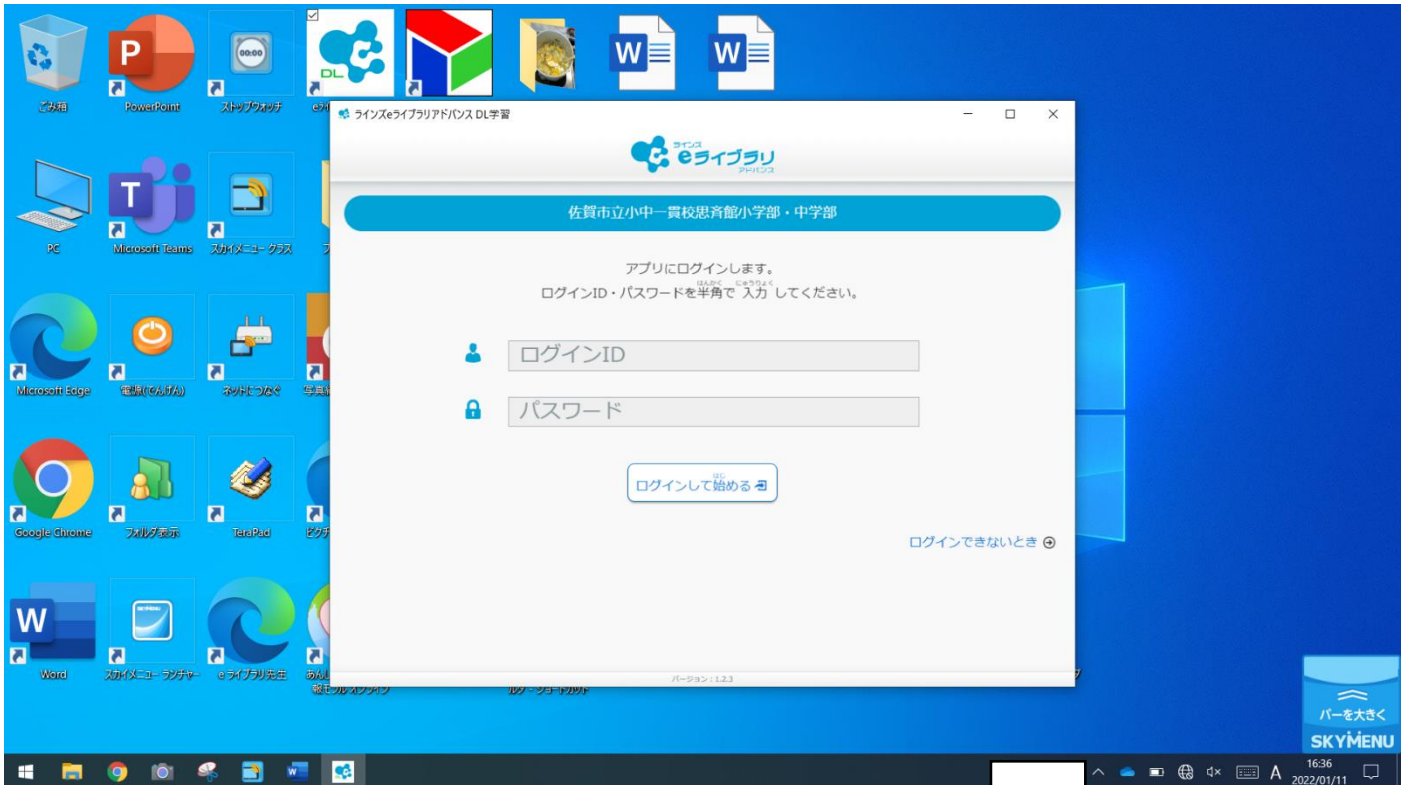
ごみ箱
PowerPoint
ストップウォッチ
DL
PC
Microsoft Teams
スカイメニュー クラス
Microsoft Edge
電源(でんげん)
ネットにつなぐ
Google Chrome
フォルダ表示
TeraPad
Word
スカイメニュー ランチャー
e ライブラリ先生

ラインズeライブラリアドバンス DL学習

ラインズ eライブラリ アドバンス

佐賀市立小中一貫校思斉館小学部・中学部

アプリにログインします。
ログインID・パスワードを半角(はんかく)で 入力(にゅうりょく) してください。

ログインID

パスワード

ログインして始(はじ)める

ログインできないとき

バージョン：1.2.3

バーを大きく
SKYMENU

16:36
2022/01/11
A